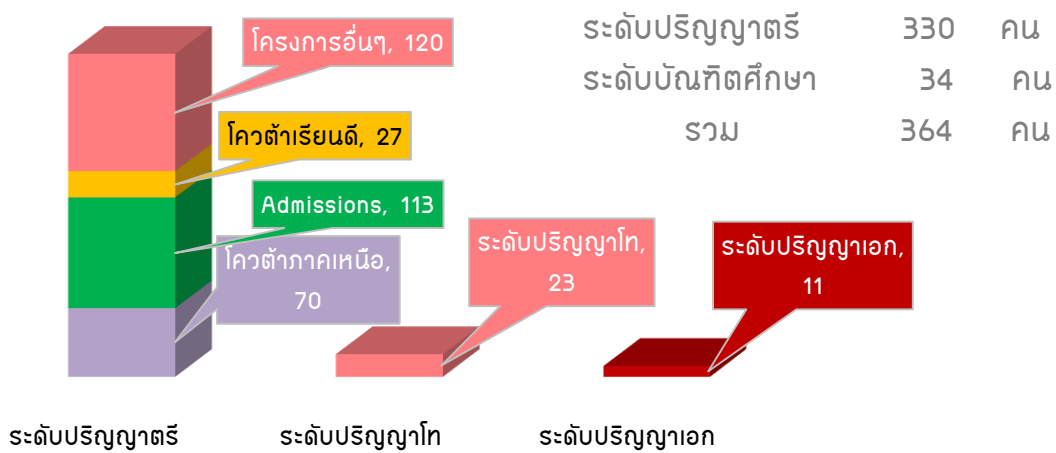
ระดับปริญญาตรี 330 คน
ระดับบัณฑิตศึกษา 34 คน
รวม 364 คน

โครงการอื่นๆ, 120
โควต้าเรียนดี, 27
Admissions, 113
โควต้าภาคเหนือ, 70
ระดับปริญญาโท, 23
ระดับปริญญาเอก, 11

ระดับปริญญาตรี
ระดับปริญญาโท
ระดับปริญญาเอก